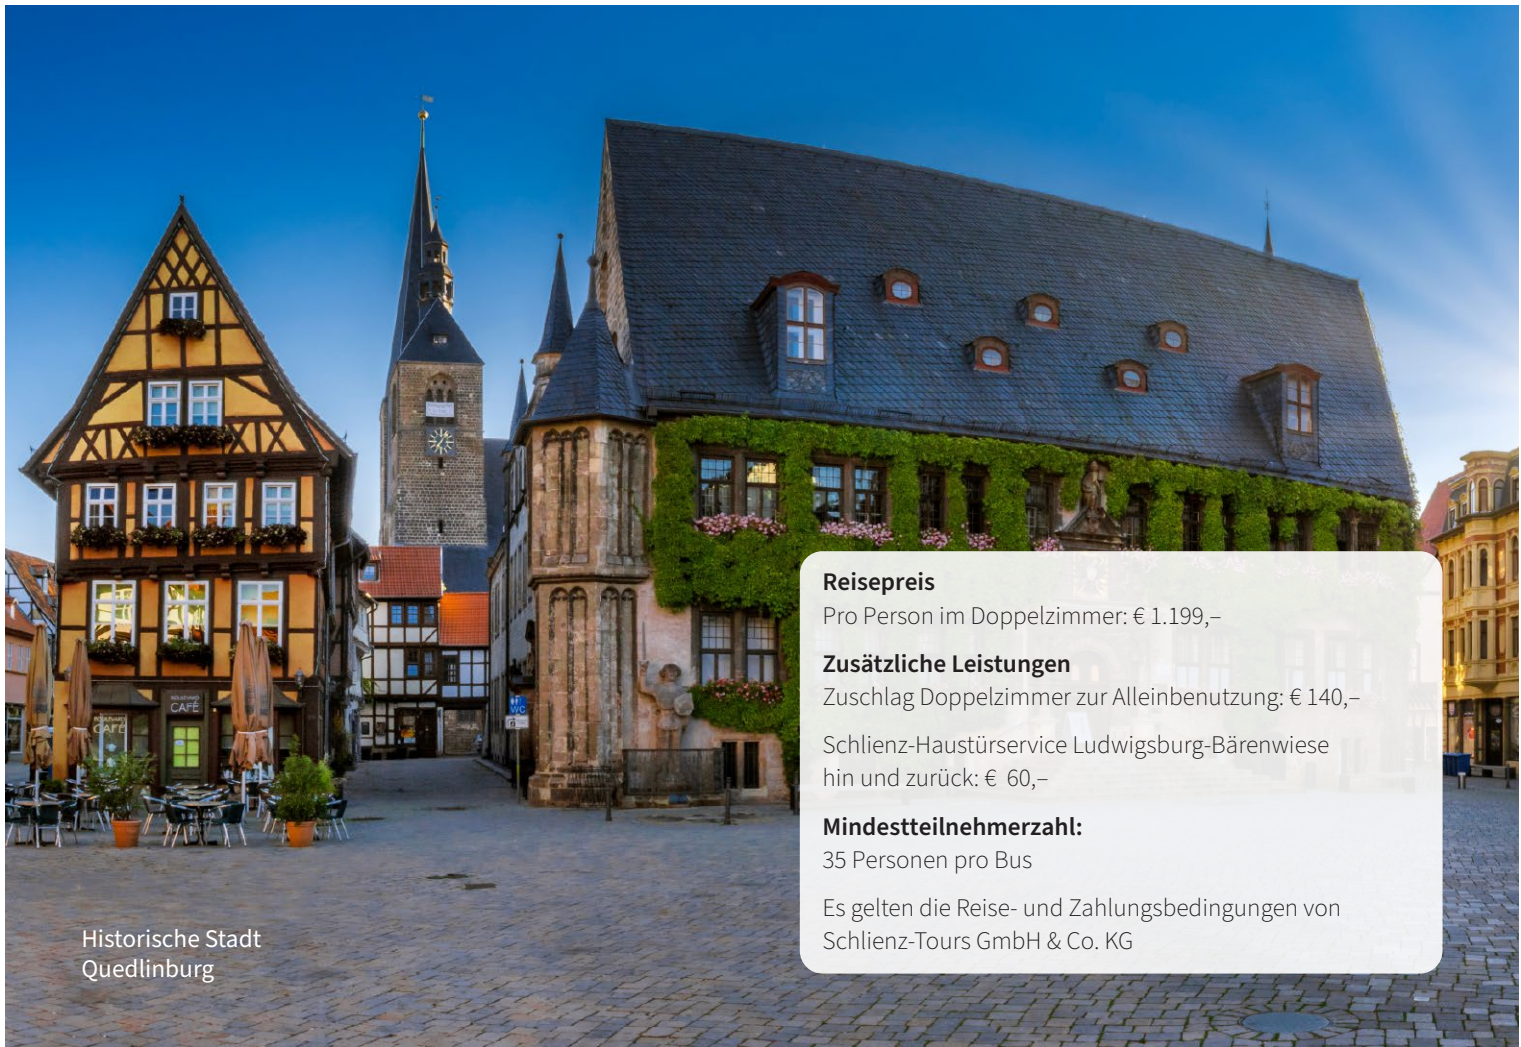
Reisepreis
Pro Person im Doppelzimmer: € 1.199,–

Zusätzliche Leistungen
Zuschlag Doppelzimmer zur Alleinbenutzung: € 140,–

Schlienz-Haustürservice Ludwigsburg-Bärenwiese hin und zurück: € 60,–

Mindestteilnehmerzahl:
35 Personen pro Bus

Es gelten die Reise- und Zahlungsbedingungen von Schlienz-Tours GmbH & Co. KG

CAFÉ

CAFÉ

WC

Historische Stadt Quedlinburg